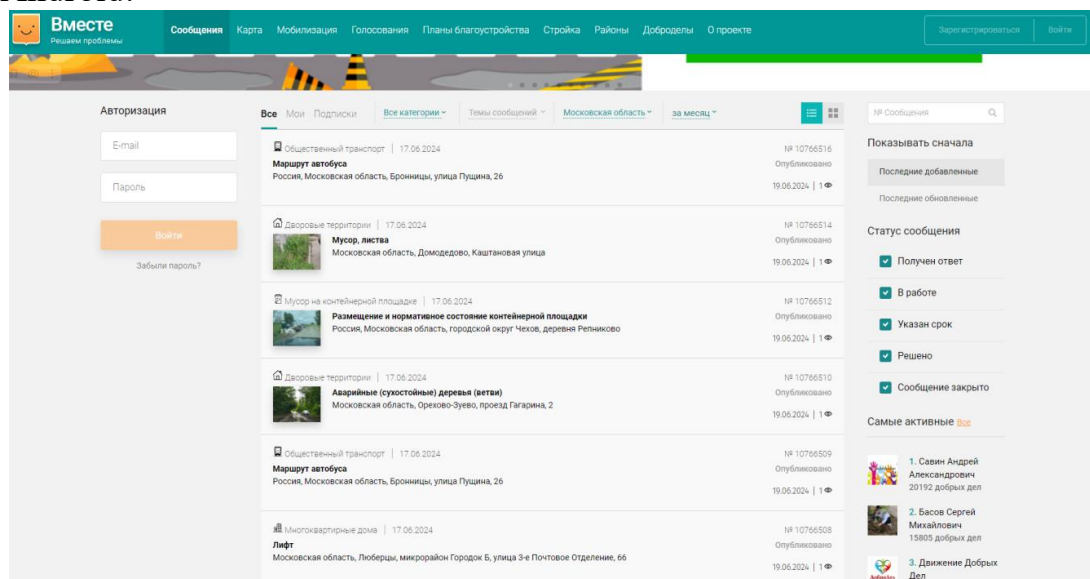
Вместе
Решаем проблемы

Сообщения Карта Мобилизация Голосования Планы благоустройства Стройка Районы Добродеды О проекте

Зарегистрироваться Войти

Авторизация

E-mail

Пароль

Войти

Забыли пароль?

Все Мои Подписки Все категории Темы сообщений Московская область за месяц

Общественный транспорт | 17.06.2024
Маршрут автобуса
Россия, Московская область, Бронницы, улица Пущина, 26
№ 10766516
Опубликовано
19.06.2024 | 1

Дворовые территории | 17.06.2024
Мусор, листва
Московская область, Домодедово, Каштановая улица
№ 10766514
Опубликовано
19.06.2024 | 1

Мусор на контейнерной площадке | 17.06.2024
Размещение и нормативное состояние контейнерной площадки
Россия, Московская область, городской округ Чехов, деревня Репниково
№ 10766512
Опубликовано
19.06.2024 | 1

Дворовые территории | 17.06.2024
Аварийные (сухостойные) деревья (ветви)
Московская область, Орехово-Зуево, проезд Гагарина, 2
№ 10766510
Опубликовано
19.06.2024 | 1

Общественный транспорт | 17.06.2024
Маршрут автобуса
Россия, Московская область, Бронницы, улица Пущина, 26
№ 10766509
Опубликовано
19.06.2024 | 1

Многоквартирные дома | 17.06.2024
Лифт
Московская область, Люберцы, микрорайон Городок Б, улица 3-е Почтовое Отделение, 66
№ 10766508
Опубликовано
19.06.2024 | 1

№ Сообщения

Показывать сначала
Последние добавленные
Последние обновленные

Статус сообщения
Получен ответ
В работе
Указан срок
Решено
Сообщение закрыто

Самые активные Все
1. Савин Андрей Александрович
20192 добрых дел
2. Басов Сергей Михайлович
15805 добрых дел
3. Движение Добрых Дел